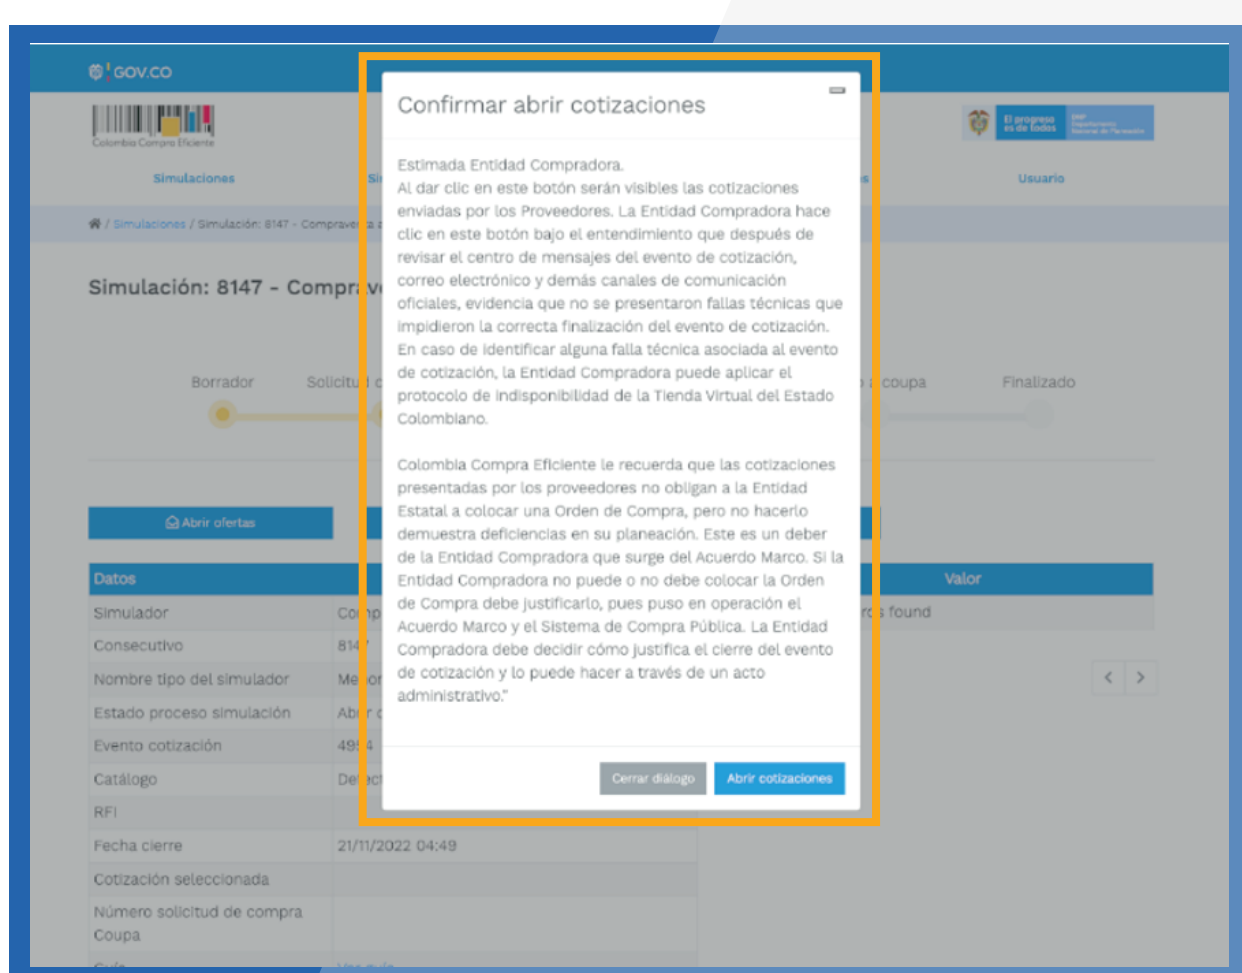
GOV.CO

Colombia Compra Eficiente

El progreso es de todos

Simulaciones

Usuario

/ Simulaciones / Simulación: 8147 - Comprave

Simulación: 8147 - Compr

Borrador

Solicitu

coupa

Finalizado

Abrir ofertas

| Datos | | Valor |
|---|---|---|
| Simulador | Co | s found |
| Consecutivo | 814 | |
| Nombre tipo del simulador | Me | |
| Estado proceso simulación | Ab | |
| Evento cotización | 49 | |
| Catálogo | De | |
| RFI | | |
| Fecha cierre | 21/11/2022 04:49 | |
| Cotización seleccionada | | |
| Número solicitud de compra Coupa | | |

Confirmar abrir cotizaciones

Estimada Entidad Compradora.
Al dar clic en este botón serán visibles las cotizaciones enviadas por los Proveedores. La Entidad Compradora hace clic en este botón bajo el entendimiento que después de revisar el centro de mensajes del evento de cotización, correo electrónico y demás canales de comunicación oficiales, evidencia que no se presentaron fallas técnicas que impidieron la correcta finalización del evento de cotización. En caso de identificar alguna falla técnica asociada al evento de cotización, la Entidad Compradora puede aplicar el protocolo de indisponibilidad de la Tienda Virtual del Estado Colombiano.

Colombia Compra Eficiente le recuerda que las cotizaciones presentadas por los proveedores no obligan a la Entidad Estatal a colocar una Orden de Compra, pero no hacerlo demuestra deficiencias en su planeación. Este es un deber de la Entidad Compradora que surge del Acuerdo Marco. Si la Entidad Compradora no puede o no debe colocar la Orden de Compra debe justificarlo, pues puso en operación el Acuerdo Marco y el Sistema de Compra Pública. La Entidad Compradora debe decidir cómo justifica el cierre del evento de cotización y lo puede hacer a través de un acto administrativo."

Cerrar diálogo

Abrir cotizaciones